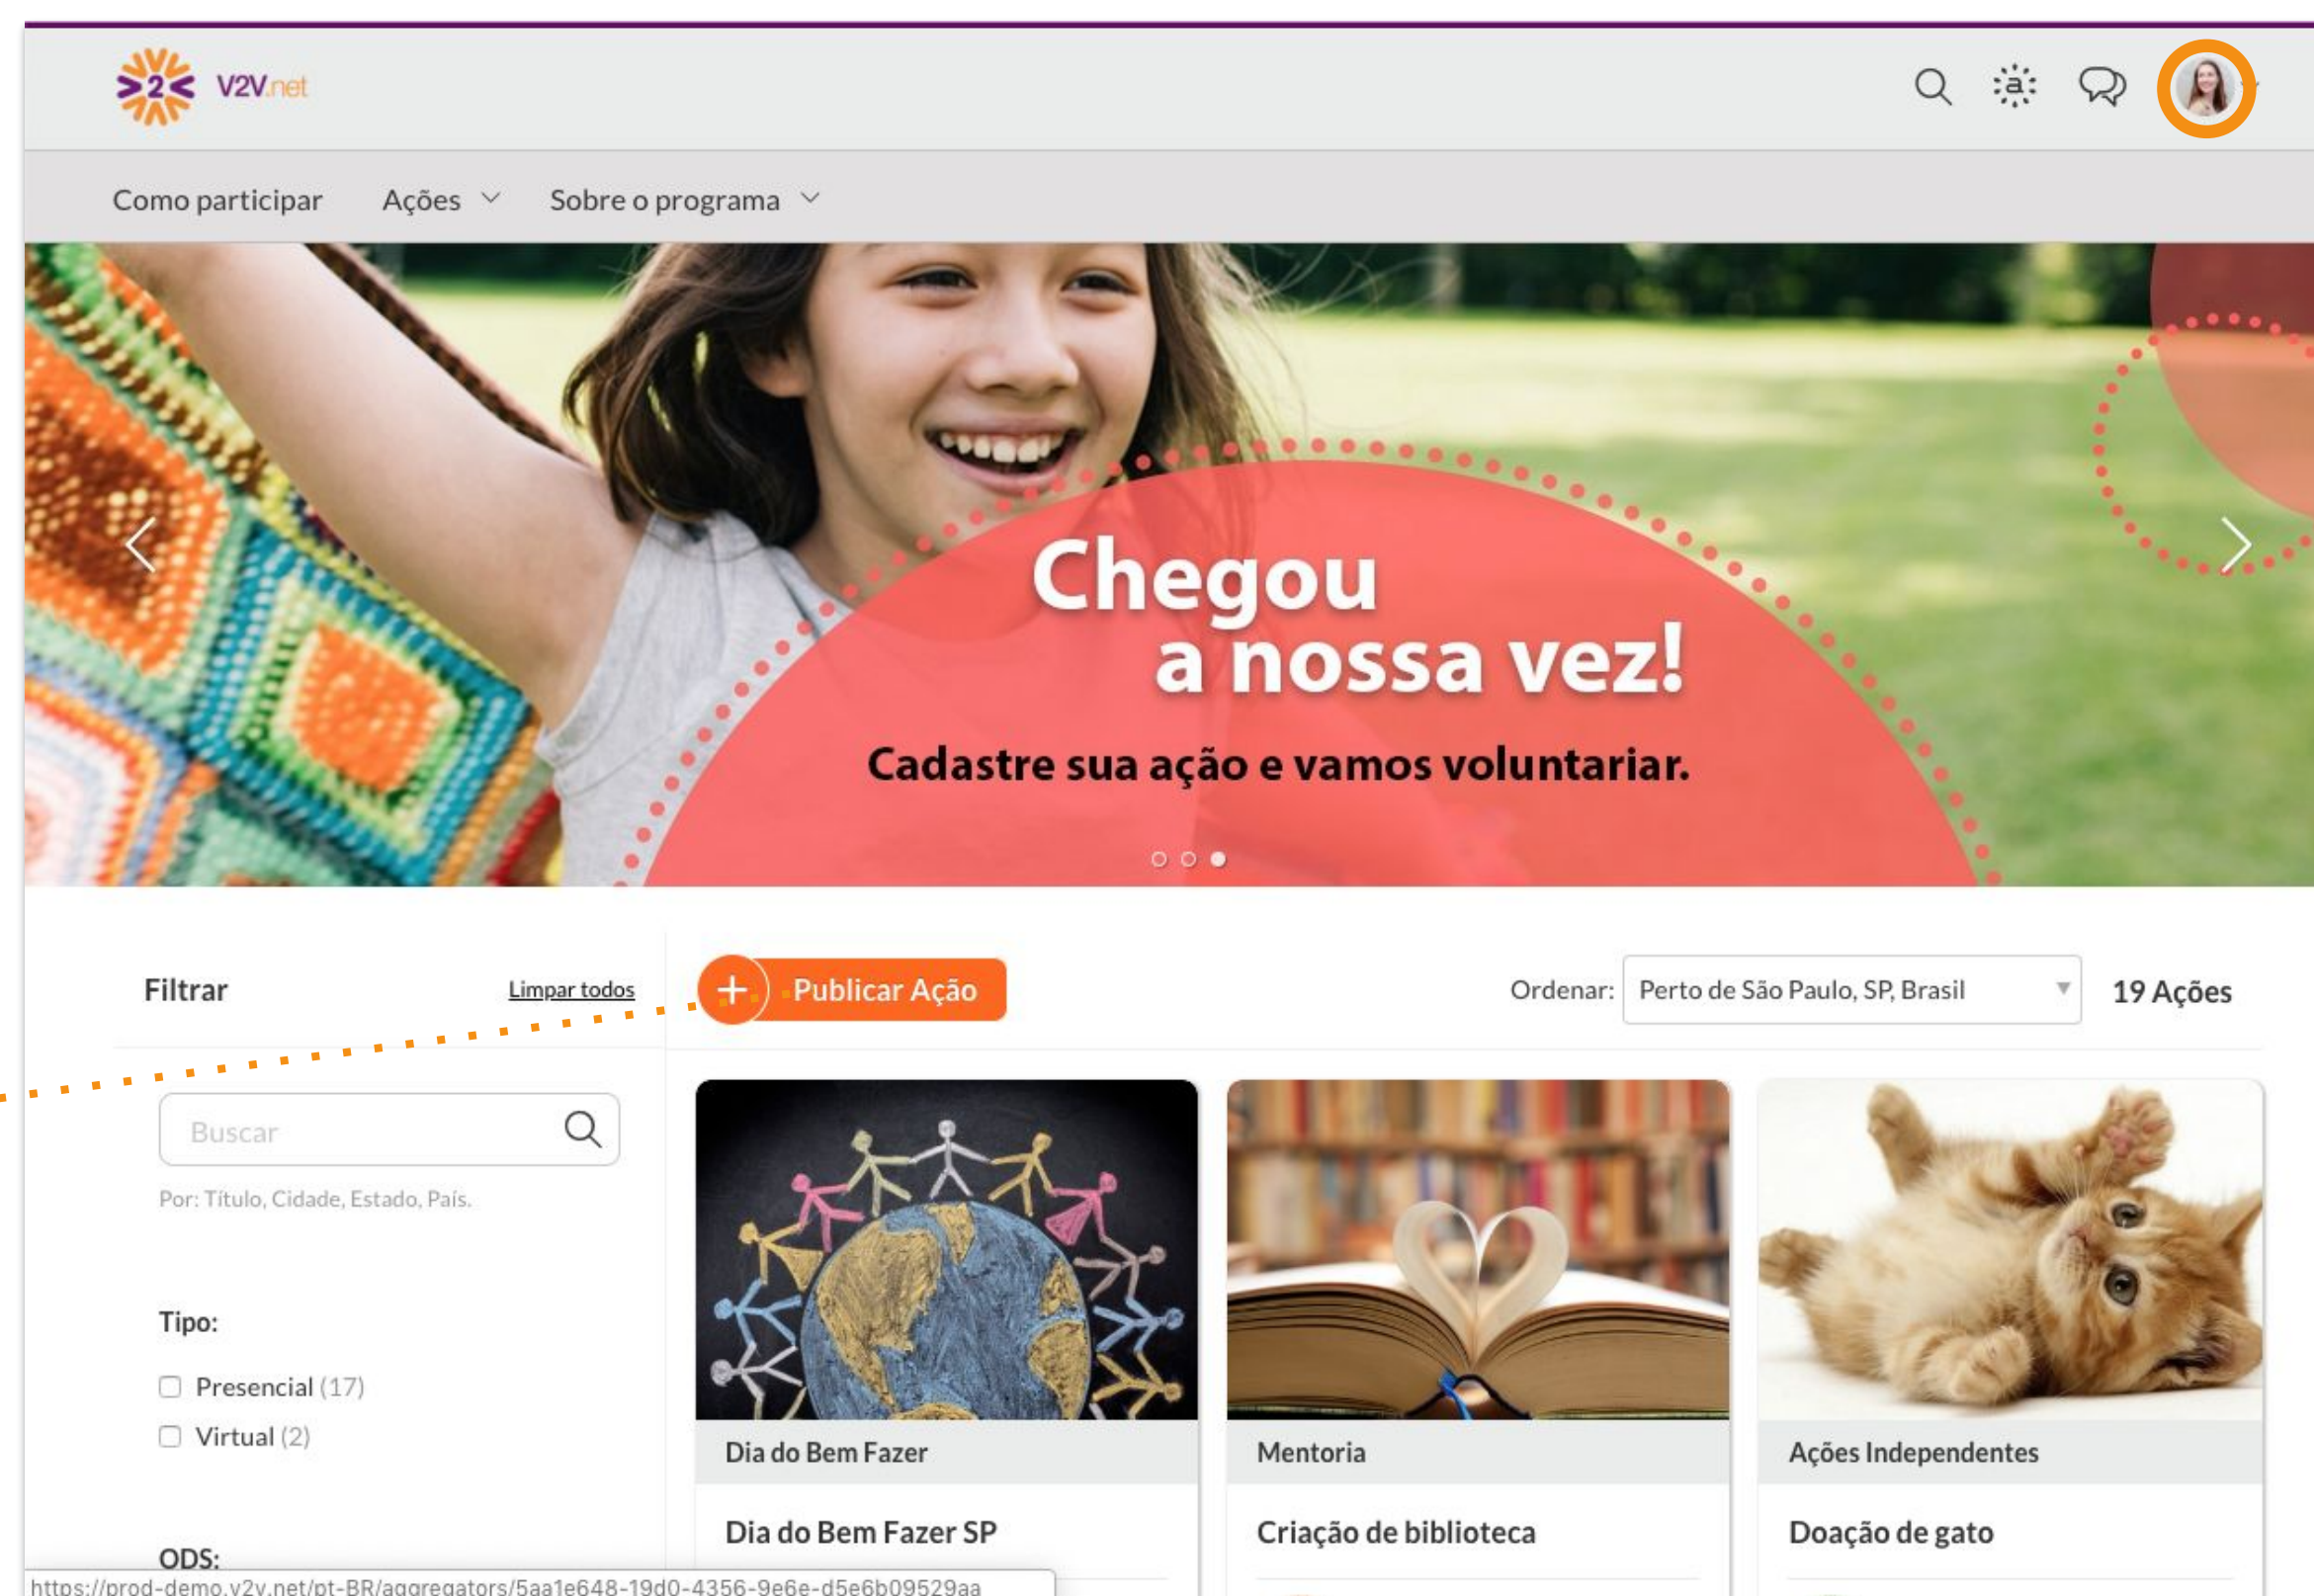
>2< V2V.net

a

Como participar   Ações   Sobre o programa

Chegou a nossa vez!

Cadastre sua ação e vamos voluntariar.

Filtrar   Limpar todos

+ Publicar Ação

Ordenar: Perto de São Paulo, SP, Brasil

19 Ações

Buscar

Por: Título, Cidade, Estado, País.

Tipo:

Presencial (17)

Virtual (2)

ODS:

Dia do Bem Fazer

Dia do Bem Fazer SP

Mentoria

Criação de biblioteca

Ações Independentes

Doação de gato

https://prod-demo.v2v.net/pt-BR/aggregators/5aa1e648-19d0-4356-9e6e-d5e6b09529aa